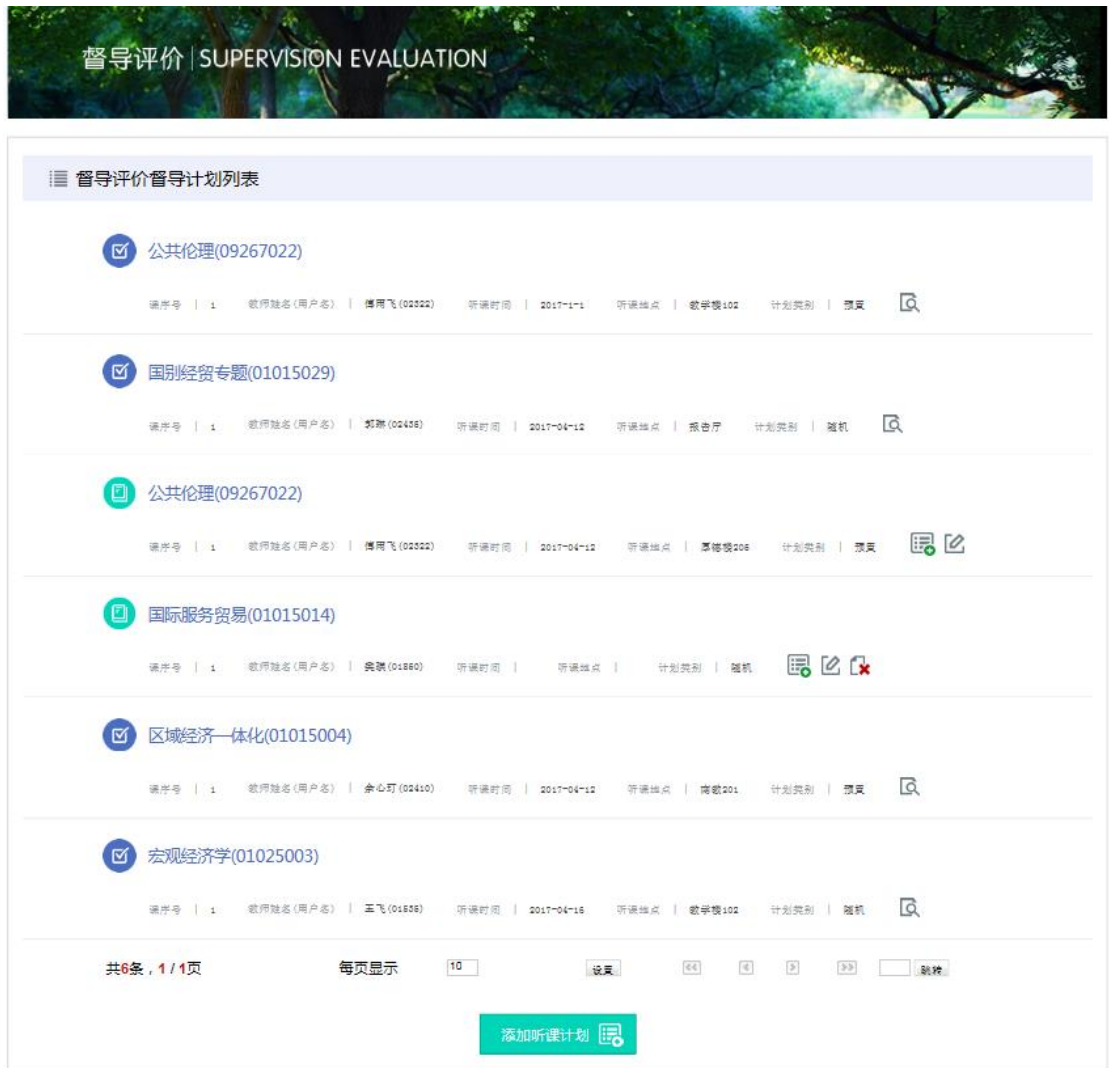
督导评价 | SUPERVISION EVALUATION

督导评价督导计划列表

公共伦理(09267022)

课序号 | 1 教师姓名(用户名) | 傅雨飞(02322) 听课时间 | 2017-1-1 听课地点 | 教学楼102 计划类别 | 预置

国别经贸专题(01015029)

课序号 | 1 教师姓名(用户名) | 郑琳(02436) 听课时间 | 2017-04-12 听课地点 | 报告厅 计划类别 | 随机

公共伦理(09267022)

课序号 | 1 教师姓名(用户名) | 傅雨飞(02322) 听课时间 | 2017-04-12 听课地点 | 厚德楼206 计划类别 | 预置

国际服务贸易(01015014)

课序号 | 1 教师姓名(用户名) | 吴骁(01860) 听课时间 | 听课地点 | 计划类别 | 随机

区域经济一体化(01015004)

课序号 | 1 教师姓名(用户名) | 余心玎(02410) 听课时间 | 2017-04-12 听课地点 | 南教201 计划类别 | 预置

宏观经济学(01025003)

课序号 | 1 教师姓名(用户名) | 王飞(01536) 听课时间 | 2017-04-16 听课地点 | 教学楼102 计划类别 | 随机

共6条，1 / 1页 每页显示 10 设置 跳转

添加听课计划